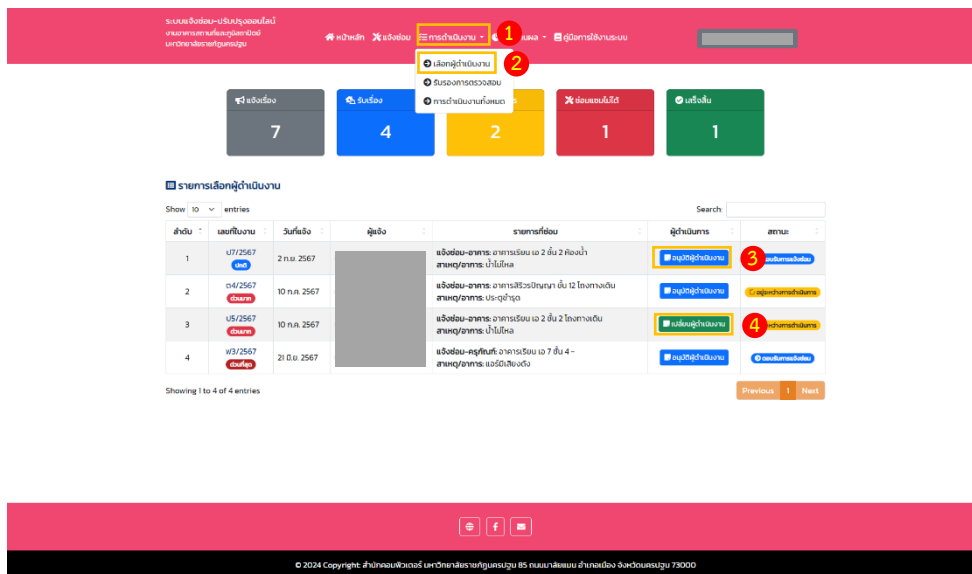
ระบบแจ้งซ่อม-ปรับปรุงออนไลน์
งานอาคารสถานที่และภูมิสถาปัตย์
มหาวิทยาลัยราชภัฏนครปฐม

หน้าหลัก แจ้งซ่อม การดำเนินงาน 1 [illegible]ผล คู่มือการใช้งานระบบ

2
เลือกผู้ดำเนินงาน
รับรองการตรวจสอบ
การดำเนินงานทั้งหมด

แจ้งเรื่อง
7

รับเรื่อง
4

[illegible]
2

ซ่อมแซมไม่ได้
1

เสร็จสิ้น
1

รายการเลือกผู้ดำเนินงาน

Show 10 entries

Search:

| ลำดับ | เลขที่ใบงาน | วันที่แจ้ง | ผู้แจ้ง | รายการที่ซ่อม | ผู้ดำเนินการ | สถานะ |
|---|---|---|---|---|---|---|
| 1 | ป7/2567 ปกติ | 2 ก.ย. 2567 | | แจ้งซ่อม-อาคาร: อาคารเรียน เอ 2 ชั้น 2 ห้องน้ำ สาเหตุ/อาการ: น้ำไม่ไหล | อนุมัติผู้ดำเนินงาน | 3 รอยืนยันการแจ้งซ่อม |
| 2 | ด4/2567 ด่วนมาก | 10 ก.ค. 2567 | | แจ้งซ่อม-อาคาร: อาคารสิริวรปัญญา ชั้น 12 โถงทางเดิน สาเหตุ/อาการ: ประตูชำรุด | อนุมัติผู้ดำเนินงาน | อยู่ระหว่างการดำเนินการ |
| 3 | ป5/2567 ด่วนมาก | 10 ก.ค. 2567 | | แจ้งซ่อม-อาคาร: อาคารเรียน เอ 2 ชั้น 2 โถงทางเดิน สาเหตุ/อาการ: น้ำไม่ไหล | เปลี่ยนผู้ดำเนินงาน | 4 ระหว่างการดำเนินการ |
| 4 | ฟ3/2567 ด่วนที่สุด | 21 มิ.ย. 2567 | | แจ้งซ่อม-ครุภัณฑ์: อาคารเรียน เอ 7 ชั้น 4 - สาเหตุ/อาการ: แอร์มีเสียงดัง | อนุมัติผู้ดำเนินงาน | รอยืนยันการแจ้งซ่อม |

Showing 1 to 4 of 4 entries

Previous 1 Next

© 2024 Copyright: สำนักคอมพิวเตอร์ มหาวิทยาลัยราชภัฏนครปฐม 85 ถนนมาลัยแมน อำเภอเมือง จังหวัดนครปฐม 73000